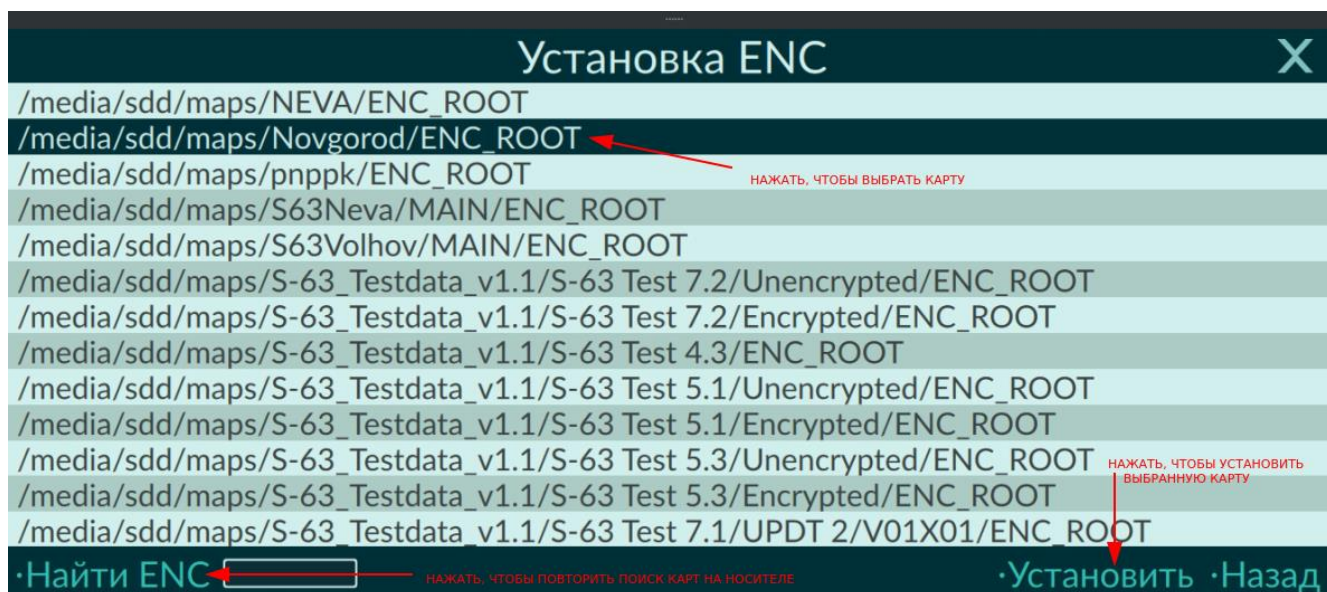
Установка ENC

X

/media/sdd/maps/NEVA/ENC_ROOT
/media/sdd/maps/Novgorod/ENC_ROOT
/media/sdd/maps/pnppk/ENC_ROOT
/media/sdd/maps/S63Neva/MAIN/ENC_ROOT
/media/sdd/maps/S63Volhov/MAIN/ENC_ROOT
/media/sdd/maps/S-63_Testdata_v1.1/S-63 Test 7.2/Unencrypted/ENC_ROOT
/media/sdd/maps/S-63_Testdata_v1.1/S-63 Test 7.2/Encrypted/ENC_ROOT
/media/sdd/maps/S-63_Testdata_v1.1/S-63 Test 4.3/ENC_ROOT
/media/sdd/maps/S-63_Testdata_v1.1/S-63 Test 5.1/Unencrypted/ENC_ROOT
/media/sdd/maps/S-63_Testdata_v1.1/S-63 Test 5.1/Encrypted/ENC_ROOT
/media/sdd/maps/S-63_Testdata_v1.1/S-63 Test 5.3/Unencrypted/ENC_ROOT
/media/sdd/maps/S-63_Testdata_v1.1/S-63 Test 5.3/Encrypted/ENC_ROOT
/media/sdd/maps/S-63_Testdata_v1.1/S-63 Test 7.1/UPDT 2/V01X01/ENC_ROOT

НАЖАТЬ, ЧТОБЫ ВЫБРАТЬ КАРТУ

НАЖАТЬ, ЧТОБЫ УСТАНОВИТЬ ВЫБРАННУЮ КАРТУ

·Найти ENC

НАЖАТЬ, ЧТОБЫ ПОВТОРИТЬ ПОИСК КАРТ НА НОСИТЕЛЕ

·Установить ·Назад